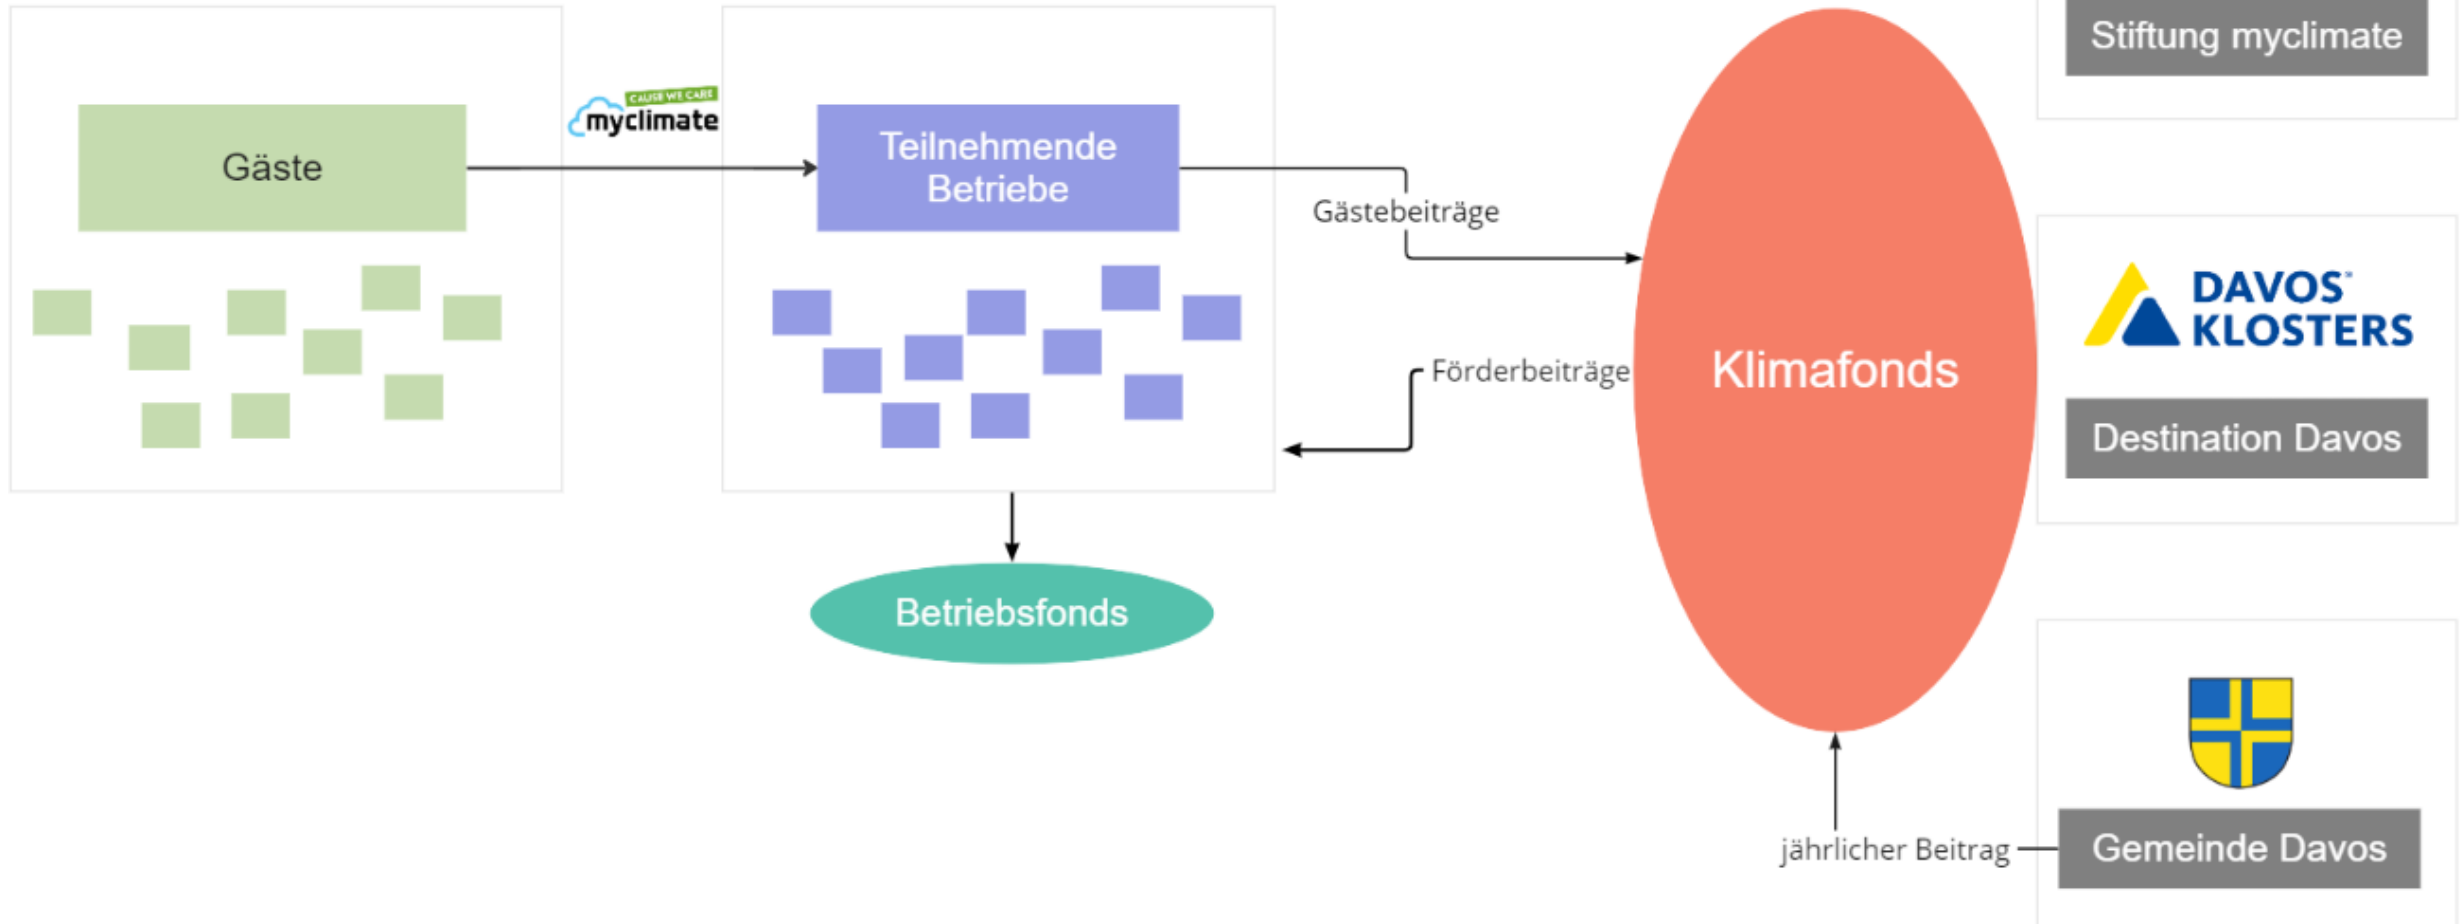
Stiftung myclimate

Gäste

CAUSE WE CARE
myclimate

Teilnehmende Betriebe

Gästebeiträge

Förderbeiträge

Klimafonds

DAVOS KLOSTERS

Destination Davos

Betriebsfonds

jährlicher Beitrag

Gemeinde Davos